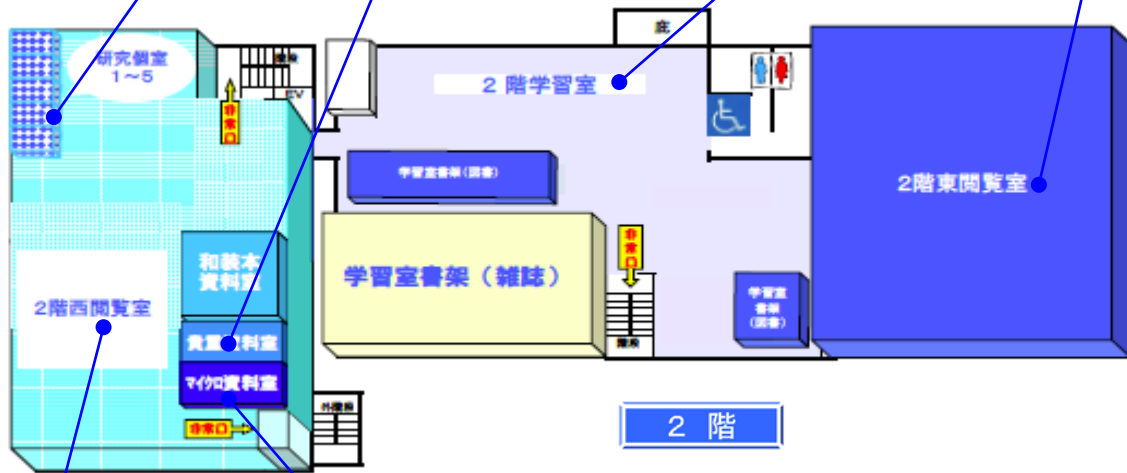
研究個室
1～5

階段
EV
非常口

2階学習室

庭

学習室書架(図書)

2階東閲覧室

和装本
資料室

学習室書架（雑誌）

非常口

学習室
書架
(図書)

階段

2階西閲覧室

貴重資料室

マイクロ資料室

外階段

非常口

2 階